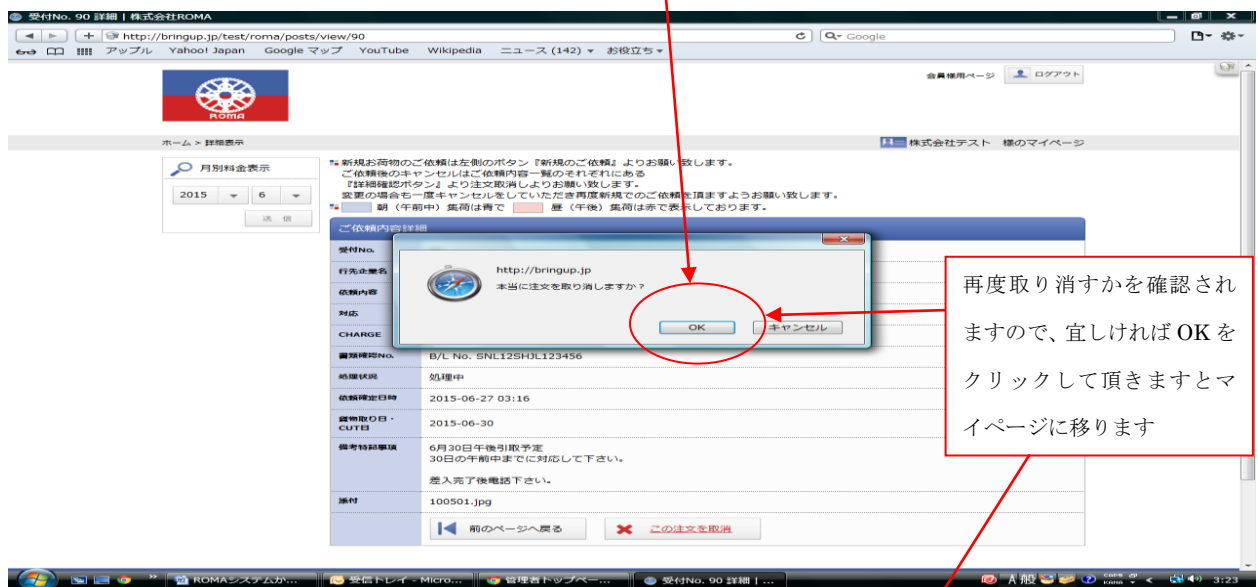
受付No. 90 詳細 | 株式会社ROMA

http://bringup.jp/test/roma/posts/view/90

Google

アップル Yahoo! Japan Google マップ YouTube Wikipedia ニュース (142) お役立ち

ROMA

会員様用ページ ログアウト

ホーム > 詳細表示

株式会社テスト 様のマイページ

月別料金表示

2015 6

送信

新規お荷物のご依頼は左側のボタン『新規のご依頼』よりお願い致します。
ご依頼後のキャンセルはご依頼内容一覧のそれぞれにある
『詳細確認ボタン』より注文取消しよりお願い致します。
変更の場合も一度キャンセルをしていただき再度新規でのご依頼を頂きますようお願い致します。
朝（午前中）集荷は青で 昼（午後）集荷は赤で表示しております。

ご依頼内容詳細

受付No.

行先企業名

依頼内容

対応

CHARGE

http://bringup.jp

本当に注文を取り消しますか？

OK キャンセル

書類確認No. B/L No. SNL12SHJL123456

処理状況 処理中

依頼確定日時 2015-06-27 03:16

貨物取り日・CUT日 2015-06-30

備考特記事項 6月30日午後引取予定
30日の午前中までに対応して下さい。

差入完了後電話下さい。

添付 100501.jpg

前のページへ戻る

この注文を取消

再度取り消すかを確認されますので、宜しければ OK をクリックして頂きますとマイページに移ります

ROMAシステムか...

受信トレイ - Micro...

管理者トップペー...

受付No. 90 詳細 | ...

3:23